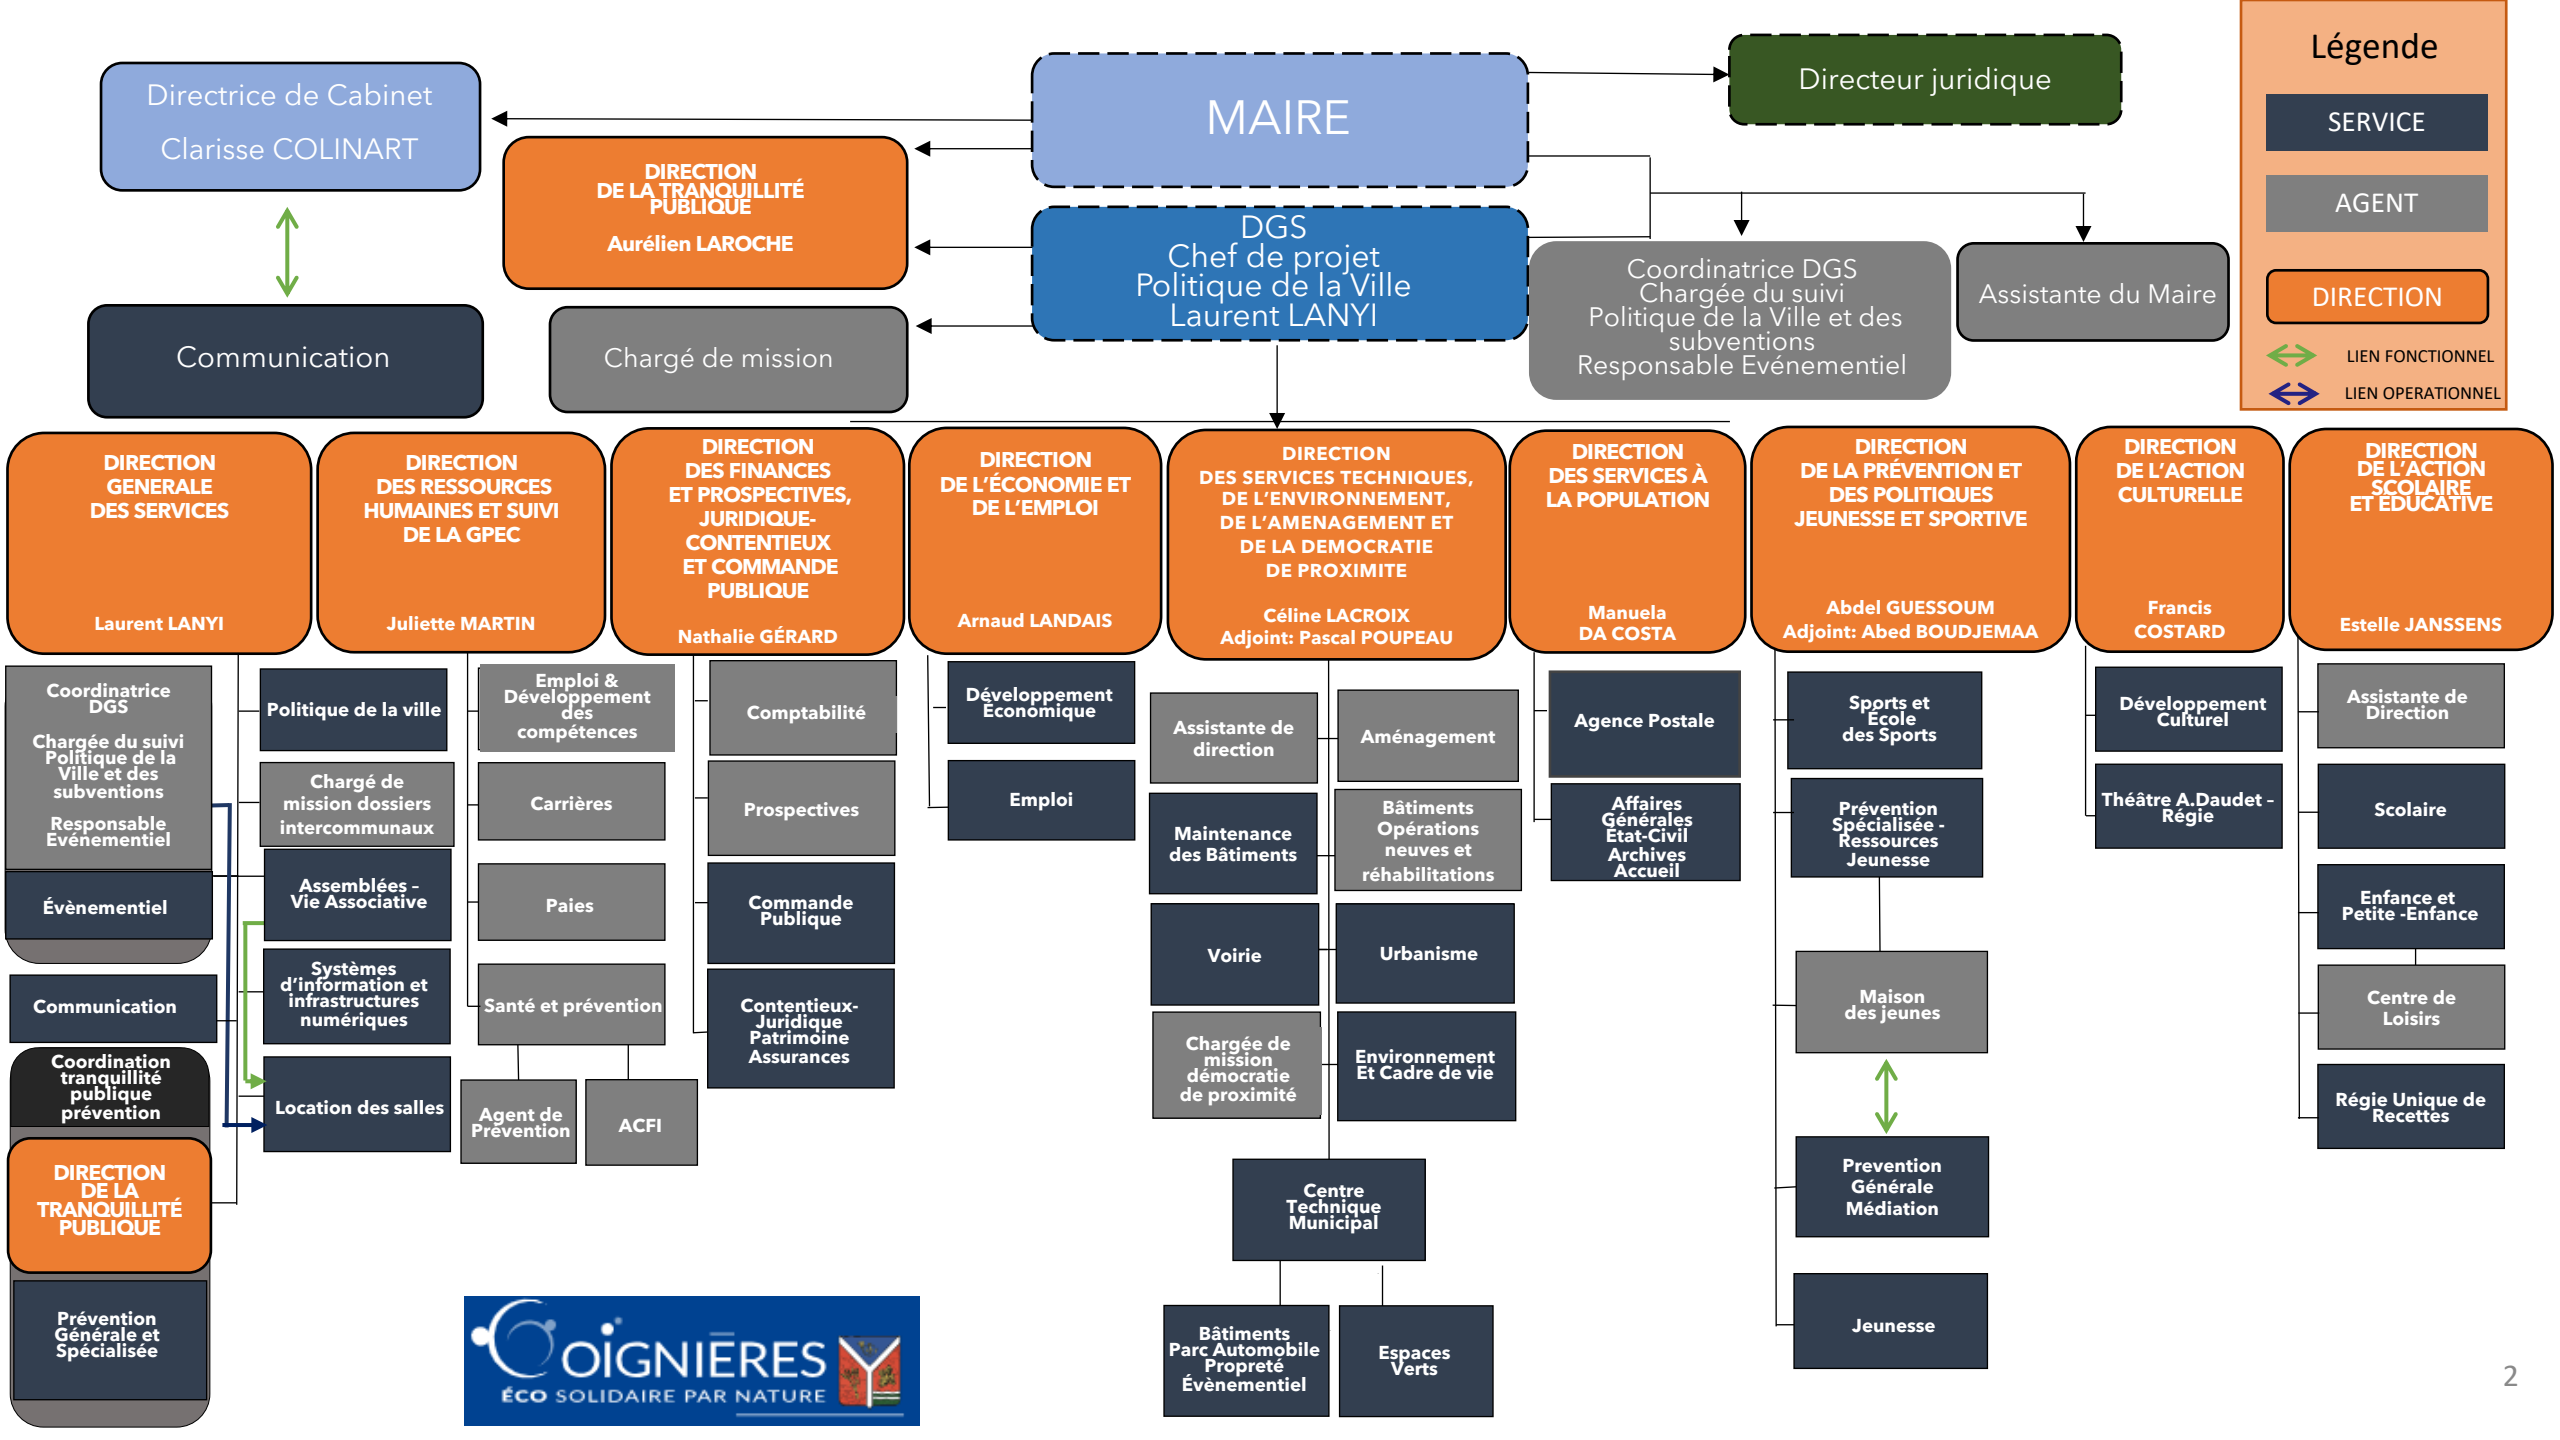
Légende
SERVICE
AGENT
DIRECTION
LIEN FONCTIONNEL
LIEN OPERATIONNEL

Directrice de Cabinet
Clarisse COLINART

MAIRE

Directeur juridique

DIRECTION DE LA TRANQUILLITÉ PUBLIQUE
Aurélien LAROCHE

DGS
Chef de projet
Politique de la Ville
Laurent LANYI

Coordinatrice DGS
Chargée du suivi
Politique de la Ville et des subventions
Responsable Evénementiel

Assistante du Maire

Communication

Chargé de mission

DIRECTION GENERALE DES SERVICES
Laurent LANYI

DIRECTION DES RESSOURCES HUMAINES ET SUIVI DE LA GPEC
Juliette MARTIN

DIRECTION DES FINANCES ET PROSPECTIVES, JURIDIQUE-CONTENTIEUX ET COMMANDE PUBLIQUE
Nathalie GÉRARD

DIRECTION DE L'ÉCONOMIE ET DE L'EMPLOI
Arnaud LANDAIS

DIRECTION DES SERVICES TECHNIQUES, DE L'ENVIRONNEMENT, DE L'AMENAGEMENT ET DE LA DEMOCRATIE DE PROXIMITE
Céline LACROIX
Adjoint: Pascal POUPEAU

DIRECTION DES SERVICES À LA POPULATION
Manuela DA COSTA

DIRECTION DE LA PRÉVENTION ET DES POLITIQUES JEUNESSE ET SPORTIVE
Abdel GUESSOUM
Adjoint: Abed BOUDJEMAA

DIRECTION DE L'ACTION CULTURELLE
Francis COSTARD

DIRECTION DE L'ACTION SCOLAIRE ET EDUCATIVE
Estelle JANSSENS

Coordinatrice DGS
Chargée du suivi Politique de la Ville et des subventions
Responsable Evénementiel

Évènementiel

Communication

Coordination tranquillité publique prévention

DIRECTION DE LA TRANQUILLITÉ PUBLIQUE

Prévention Générale et Spécialisée

Politique de la ville

Chargé de mission dossiers intercommunaux

Assemblées - Vie Associative

Systèmes d'information et infrastructures numériques

Location des salles

Emploi & Développement des compétences

Carrières

Paies

Santé et prévention

Agent de Prévention

ACFI

Comptabilité

Prospectives

Commande Publique

Contentieux-Juridique Patrimoine Assurances

Développement Economique

Emploi

Assistante de direction

Aménagement

Maintenance des Bâtiments

Bâtiments Opérations neuves et réhabilitations

Voirie

Urbanisme

Chargée de mission démocratie de proximité

Environnement Et Cadre de vie

Centre Technique Municipal

Bâtiments Parc Automobile Propreté Évènementiel

Espaces Verts

Agence Postale

Affaires Générales État-Civil Archives Accueil

Sports et École des Sports

Prévention Spécialisée - Ressources Jeunesse

Maison des jeunes

Prevention Générale Médiation

Jeunesse

Développement Culturel

Théâtre A.Daudet - Régie

Assistante de Direction

Scolaire

Enfance et Petite -Enfance

Centre de Loisirs

Régie Unique de Recettes

COIGNIÈRES
ÉCO SOLIDAIRE PAR NATURE

2